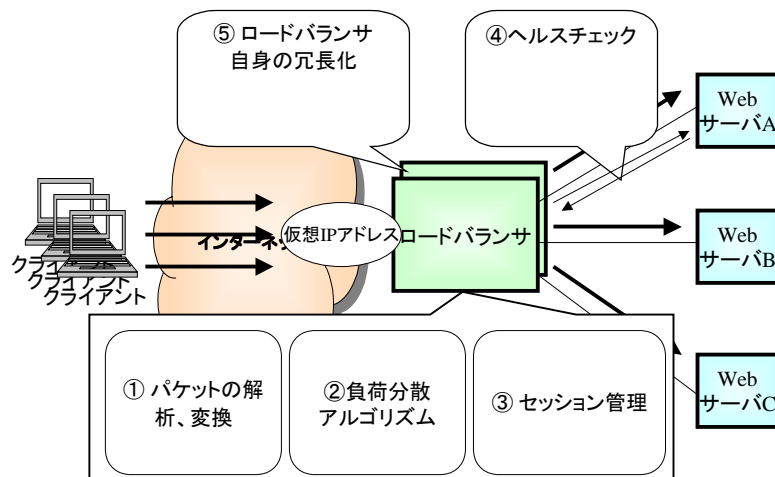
⑤ ロードバランサ
自身の冗長化

④ヘルスチェック

Web
サーバA

Web
サーバB

Web
サーバC

インターネ

仮想IPアドレス

ロードバランサ

クライ
クライアント
クライアント

① パケットの解析、変換

②負荷分散
アルゴリズム

③ セッション管理